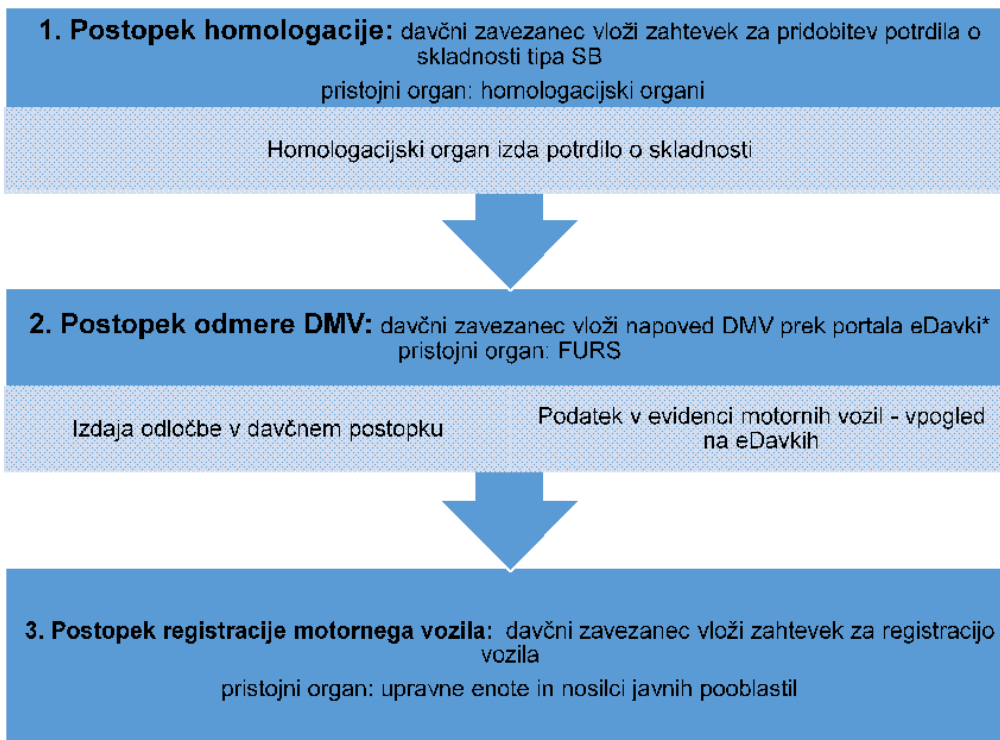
**1. Postopek homologacije:** davčni zavezanec vloži zahtevek za pridobitev potrdila o skladnosti tipa SB

pristojni organ: homologacijski organi

Homologacijski organ izda potrdilo o skladnosti

**2. Postopek odmere DMV:** davčni zavezanec vloži napoved DMV prek portala eDavki*
pristojni organ: FURS

Izdaja odločbe v davčnem postopku

Podatek v evidenci motornih vozil - vpogled na eDavkih

**3. Postopek registracije motornega vozila:** davčni zavezanec vloži zahtevek za registracijo vozila

pristojni organ: upravne enote in nosilci javnih pooblastil